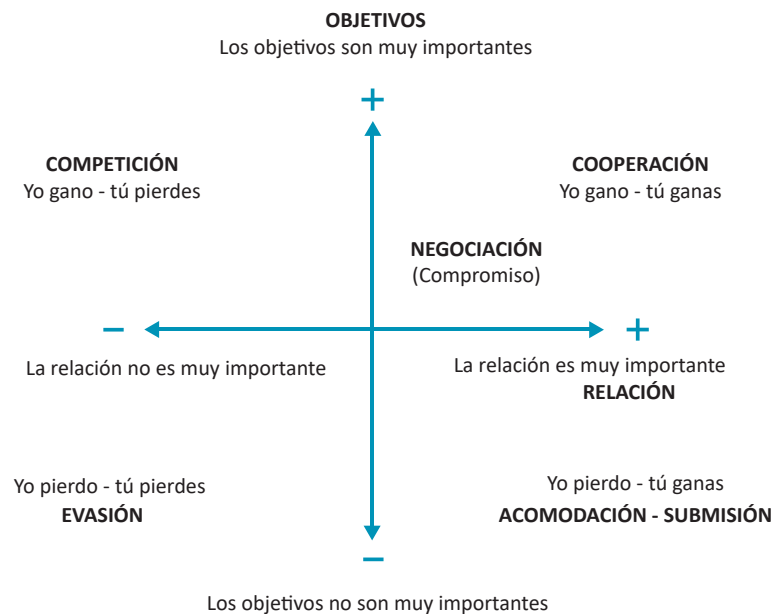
**OBJETIVOS**
Los objetivos son muy importantes

+

**COMPETICIÓN**
Yo gano - tú pierdes

**COOPERACIÓN**
Yo gano - tú ganas

**NEGOCIACIÓN**
(Compromiso)

–

+

La relación no es muy importante

La relación es muy importante
**RELACIÓN**

Yo pierdo - tú pierdes
**EVASIÓN**

Yo pierdo - tú ganas
**ACOMODACIÓN - SUBMISIÓN**

–

Los objetivos no son muy importantes